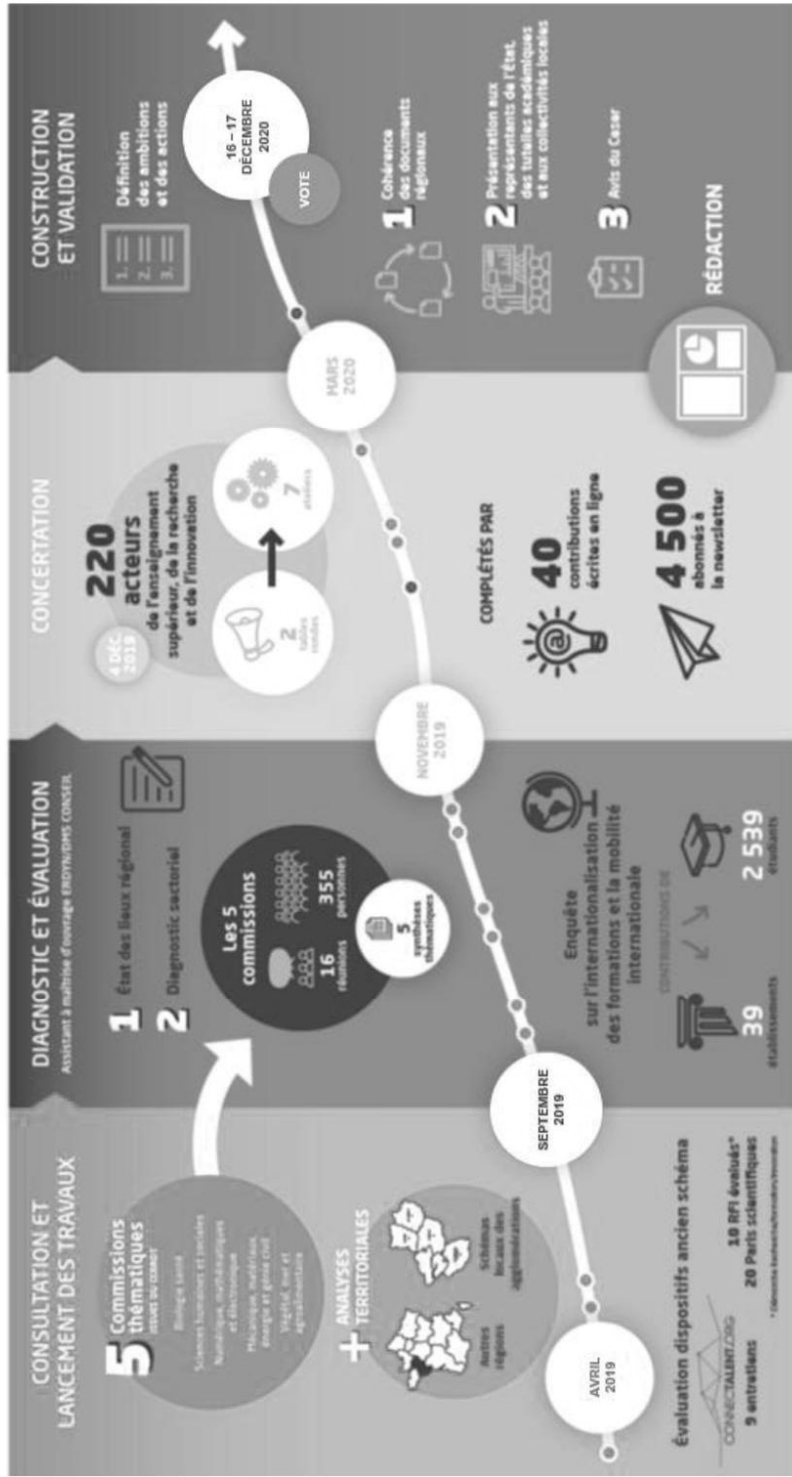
CONSULTATION ET LANCEMENT DES TRAVAUX

5 Commissions thématiques ISSUES DU CCRRDT

Biologie santé
Sciences humaines et sociales
Numérique, mathématiques et électronique
Mécanique, matériaux, énergie et génie civil
Végétal, mer et agroalimentaire

+ ANALYSES TERRITORIALES

Autres régions
Schémas locaux des agglomérations

AVRIL 2019

Évaluation dispositifs ancien schéma

CONNECTALENT.ORG
9 entretiens
10 RFI évalués*
20 Paris scientifiques
* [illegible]

DIAGNOSTIC ET ÉVALUATION
Assistant à maîtrise d'ouvrage ERDYN/DMS CONSEIL

1 État des lieux régional
2 Diagnostic sectoriel

Les 5 commissions
16 réunions
355 personnes
5 synthèses thématiques

SEPTEMBRE 2019

Enquête sur l'internationalisation des formations et la mobilité internationale

CONTRIBUTIONS DE
39 établissements
2 539 étudiants

NOVEMBRE 2019

CONCERTATION

4 DÉC. 2019

220 acteurs de l'enseignement supérieur, de la recherche et de l'innovation

2 tables rondes
7 ateliers

COMPLÉTÉS PAR
40 contributions écrites en ligne
4 500 abonnés à la newsletter

MARS 2020

CONSTRUCTION ET VALIDATION

1.
2.
3.
Définition des ambitions et des actions

16 - 17 DÉCEMBRE 2020
VOTE

1 Cohérence des documents régionaux
2 Présentation aux représentants de l'État, des tutelles académiques et aux collectivités locales
3 Avis du Ceser

RÉDACTION